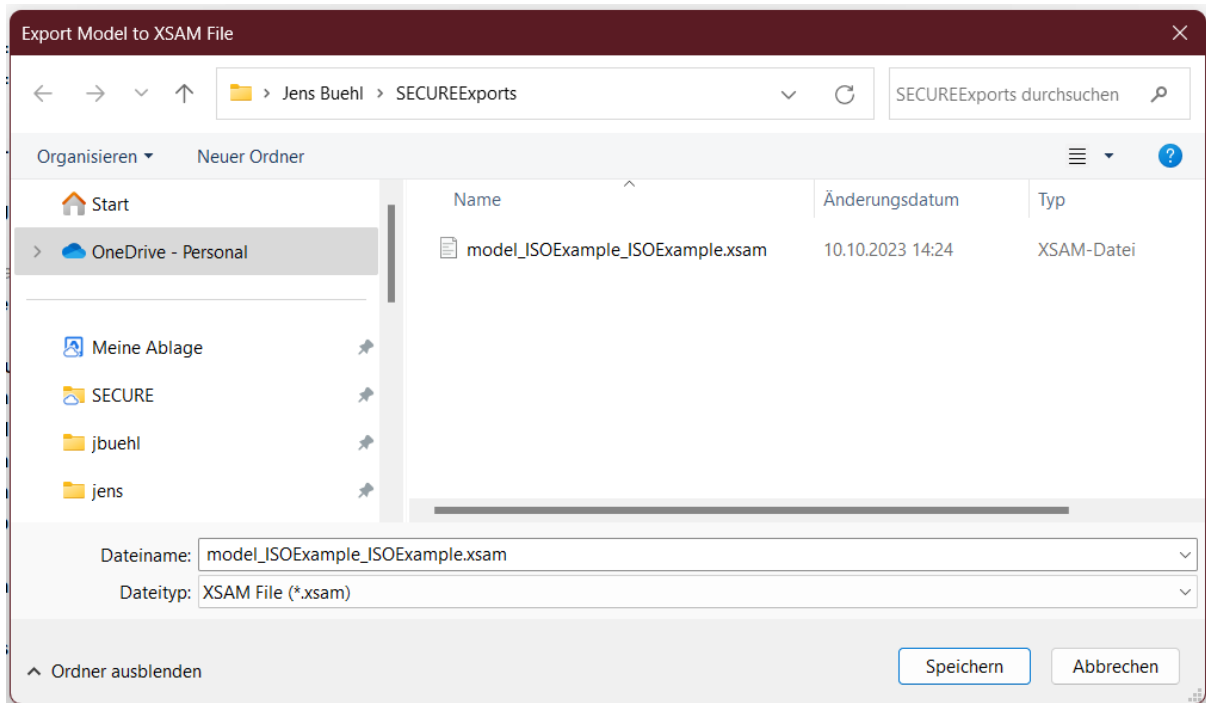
Export Model to XSAM File

Jens Buehl > SECUREExports

SECUREExports durchsuchen

Organisieren ▾ Neuer Ordner

Start

OneDrive - Personal

Meine Ablage

SECURE

jbuehl

jens

| Name | Änderungsdatum | Typ |
|---|---|---|
| model_ISOExample_ISOExample.xsam | 10.10.2023 14:24 | XSAM-Datei |

Dateiname: model_ISOExample_ISOExample.xsam

Dateityp: XSAM File (*.xsam)

Ordner ausblenden

Speichern

Abbrechen